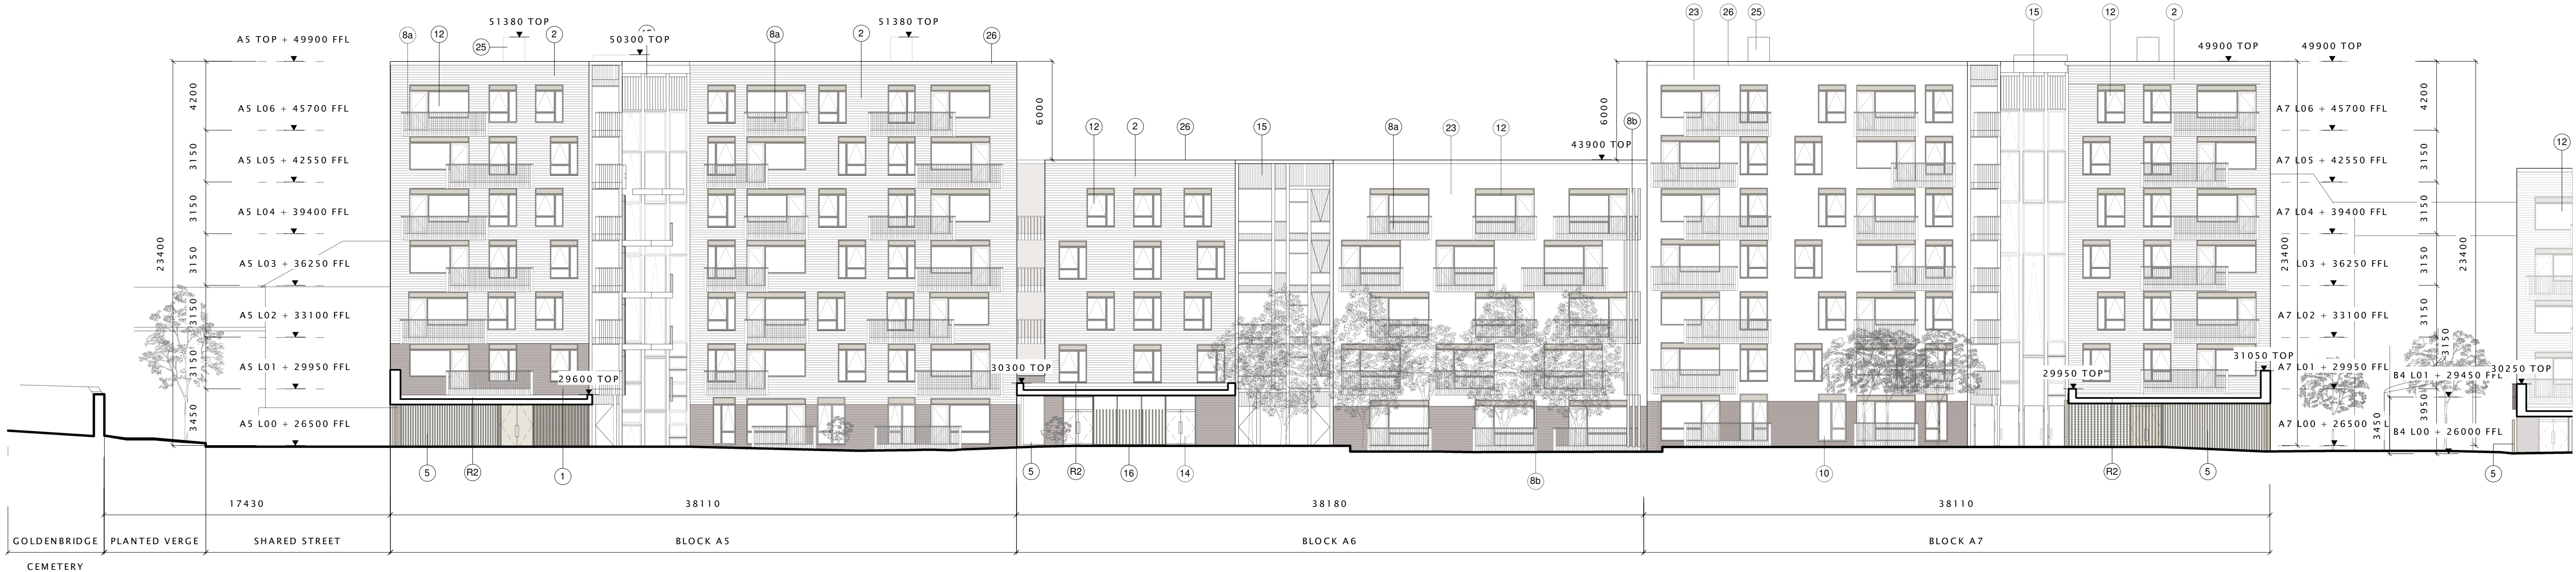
A5 TOP + 49900 FFL

A5 L06 + 45700 FFL

A5 L05 + 42550 FFL

A5 L04 + 39400 FFL

A5 L03 + 36250 FFL

A5 L02 + 33100 FFL

A5 L01 + 29950 FFL

A5 L00 + 26500 FFL

4200
3150
3150
3150
3150
3150
3450
23400

8a 12 25 2 51380 TOP 50300 TOP 8a 2 51380 TOP 26

6000

12 2 26 15 8a 23 12 43900 TOP 8b

23 26 25 15 12 2 49900 TOP 49900 TOP

6000

29600 TOP
30300 TOP
29950 TOP
31050 TOP

A7 L06 + 45700 FFL

A7 L05 + 42550 FFL

A7 L04 + 39400 FFL

L03 + 36250 FFL

A7 L02 + 33100 FFL

A7 L01 + 29950 FFL

A7 L00 + 26500 L

4200
3150
3150
3150
3150
23400
23400
3150
3950
3450

12

30250 TOP
B4 L01 + 29450 FFL
B4 L00 + 26000 FFL

5 R2 1 5 R2 16 14 8b 10 R2 5 5

17430 38110 38180 38110

GOLDENBRIDGE CEMETERY
PLANTED VERGE
SHARED STREET
BLOCK A5
BLOCK A6
BLOCK A7